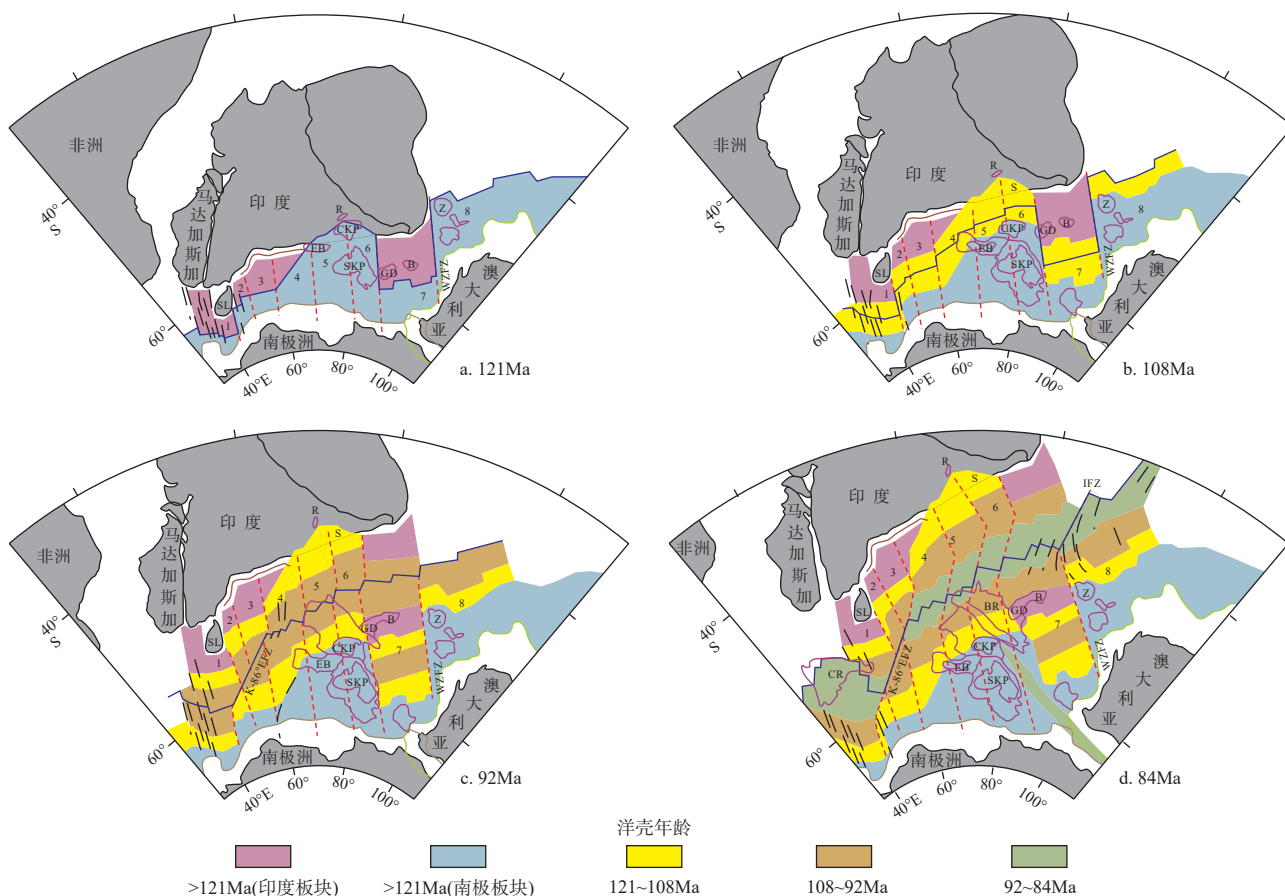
非洲
马达加斯加
印度
40° S
60°
SL
1
2
3
4
5
6
7
8
R
EB
CKP
SKP
GD
B
Z
WZFZ
澳大利亚
南极洲
40°E
60°
80°
100°
a. 121Ma

非洲
马达加斯加
印度
40° S
60°
S
R
SL
1
2
3
4
5
6
7
8
EB
CKP
SKP
GD
B
Z
WZFZ
澳大利亚
南极洲
40°E
60°
80°
100°
b. 108Ma

非洲
马达加斯加
印度
40° S
60°
R
S
SL
1
2
3
4
5
6
7
8
K 86°EFZ
EB
CKP
SKP
GD
B
Z
WZFZ
澳大利亚
南极洲
40°E
60°
80°
100°
c. 92Ma

非洲
马达加斯加
印度
40° S
60°
R
S
IFZ
SL
1
2
3
4
5
6
7
8
CR
K 86°EFZ
BR
GD
B
Z
EB
CKP
SKP
WZFZ
澳大利亚
南极洲
40°E
60°
80°
100°
d. 84Ma

洋壳年龄
>121Ma(印度板块)
>121Ma(南极板块)
121~108Ma
108~92Ma
92~84Ma